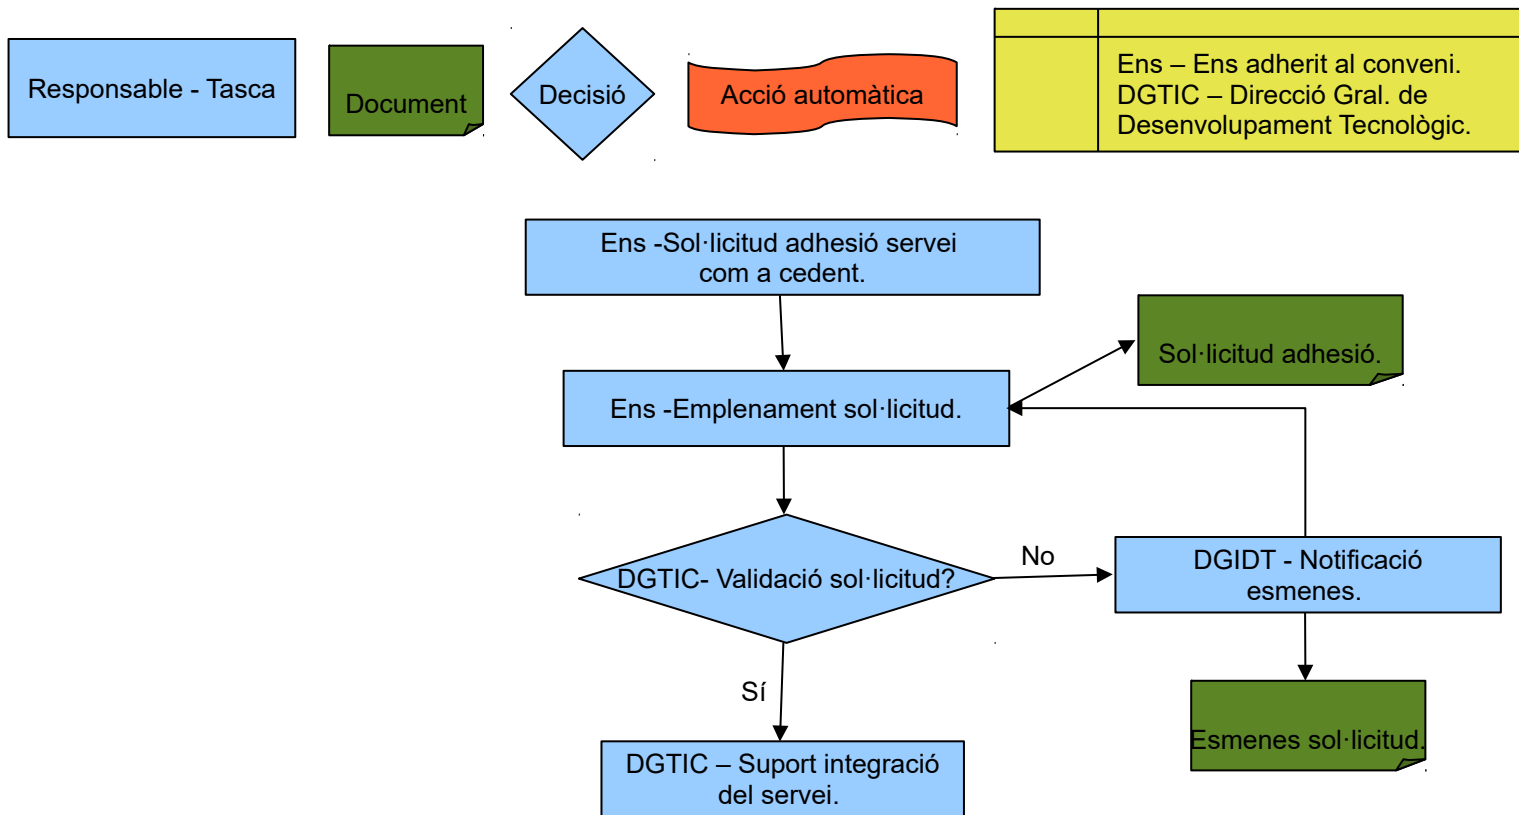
Responsable - Tasca

Document

Decisió

Acció automàtica

Ens – Ens adherit al conveni.
DGTIC – Direcció Gral. de Desenvolupament Tecnològic.

Ens -Sol·licitud adhesió servei com a cedent.

Sol·licitud adhesió.

Ens -Emplenament sol·licitud.

DGTIC- Validació sol·licitud?

No

DGIDT - Notificació esmenes.

Sí

Esmenes sol·licitud.

DGTIC – Suport integració del servei.